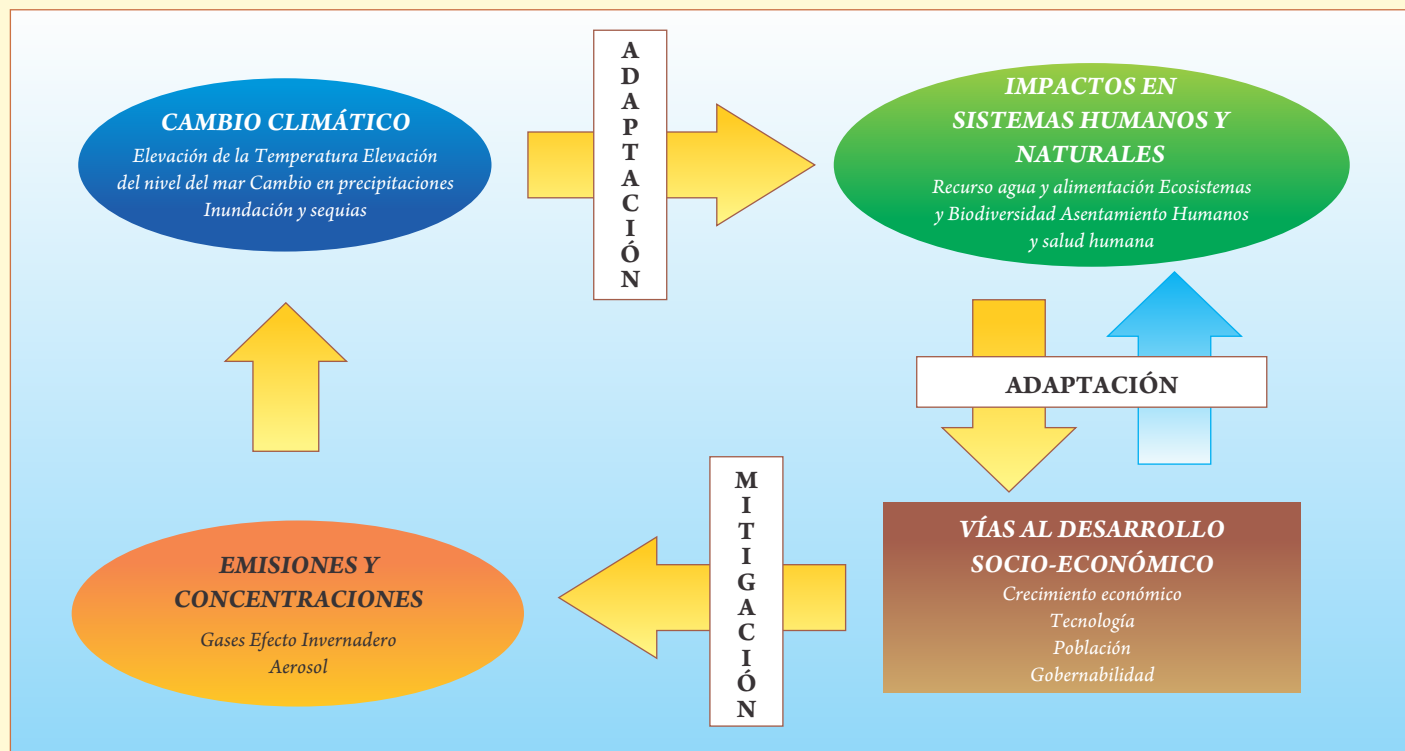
CAMBIO CLIMÁTICO
Elevación de la Temperatura Elevación del nivel del mar Cambio en precipitaciones Inundación y sequias

ADAPTACIÓN

IMPACTOS EN SISTEMAS HUMANOS Y NATURALES
Recurso agua y alimentación Ecosistemas y Biodiversidad Asentamiento Humanos y salud humana

ADAPTACIÓN

VÍAS AL DESARROLLO SOCIO-ECONÓMICO
Crecimiento económico
Tecnología
Población
Gobernabilidad

MITIGACIÓN

EMISIONES Y CONCENTRACIONES
Gases Efecto Invernadero
Aerosol